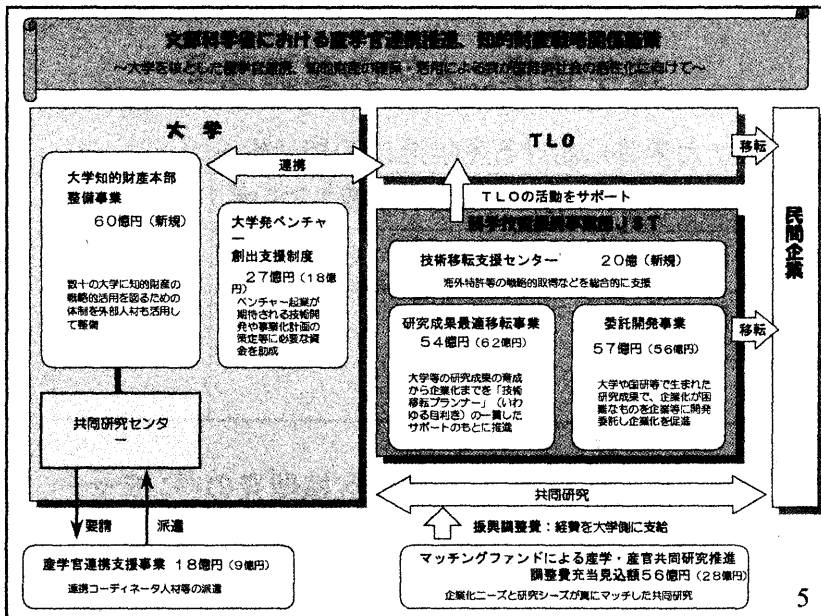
文部科学省における産学官連携推進、知的財産戦略関係施策

~大学を核とした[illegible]の確保・活用による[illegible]に向けて~

大学

大学知的財産本部整備事業

60億円（新規）

数十の大学に知的財産の戦略的活用を図るための体制を外部人材も活用して整備

大学発ベンチャー創出支援制度

27億円（18億円）

ベンチャー起業が期待される技術開発や事業化計画の策定等に必要な資金を助成

共同研究センター

要請

派遣

産学官連携支援事業　18億円（9億円）

連携コーディネータ人材等の派遣

連携

TLO

移転

TLOの活動をサポート

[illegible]JST

技術移転支援センター　20億（新規）

海外特許等の戦略的取得などを総合的に支援

研究成果最適移転事業

54億円（62億円）

大学等の研究成果の育成から企業化までを「技術移転プランナー」（いわゆる目利き）の一貫したサポートのもとに推進

委託開発事業

57億円（56億円）

大学や国研等で生まれた研究成果で、企業化が困難なものを企業等に開発委託し企業化を促進

移転

民間企業

共同研究

振興調整費：経費を大学側に支給

マッチングファンドによる産学・産官共同研究推進

調整費充当見込額56億円（28億円）

企業化ニーズと研究シーズが真にマッチした共同研究

5